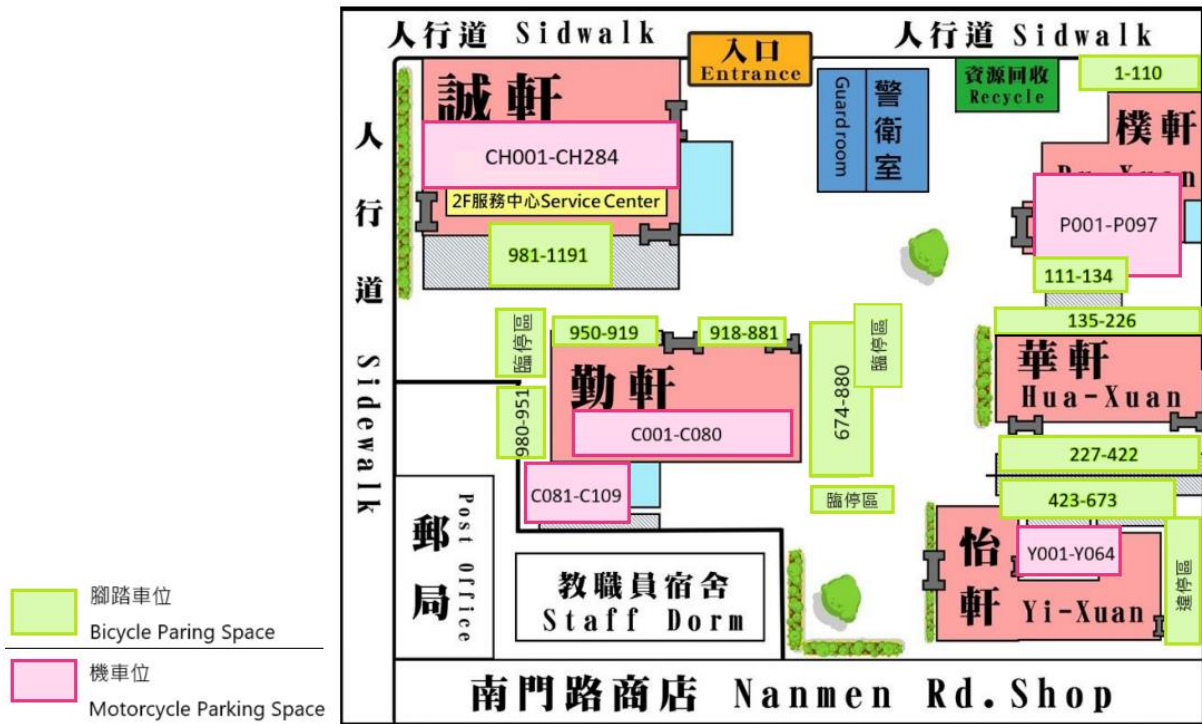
人行道 Sidwalk

入口 Entrance

人行道 Sidwalk

資源回收 Recycle

1-110

誠軒

CH001-CH284

2F服務中心Service Center

981-1191

Guardroom

警衛室

樸軒

Pu-Xuan

P001-P097

111-134

人行道 Sidewalk

臨停區

950-919

918-881

674-880

臨停區

135-226

勤軒

980-951

C001-C080

C081-C109

華軒 Hua-Xuan

227-422

臨停區

423-673

郵局 Post Office

教職員宿舍 Staff Dorm

怡軒 Yi-Xuan

Y001-Y064

臨停區

南門路商店 Nanmen Rd.Shop

腳踏車位
Bicycle Paring Space

機車位
Motorcycle Parking Space